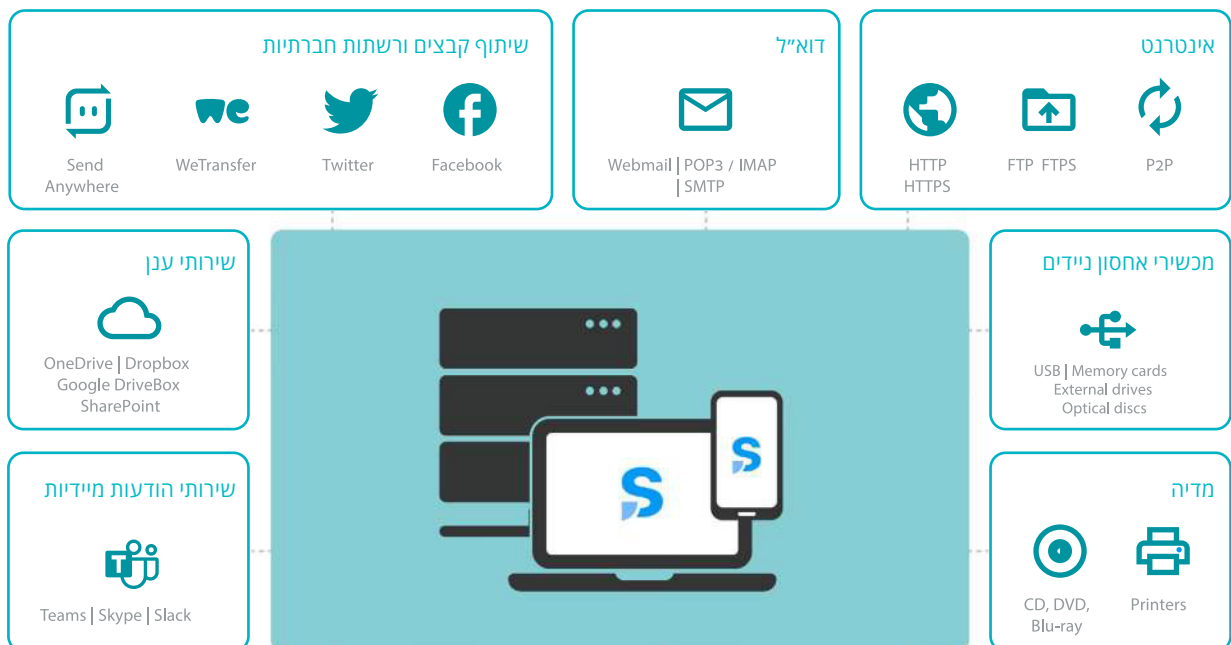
אינטרנט

P2P

FTP FTPS

HTTP HTTPS

דוא"ל

Webmail | POP3 / IMAP | SMTP

שיתוף קבצים ורשתות חברתיות

Facebook

Twitter

WeTransfer

Send Anywhere

שירותי ענן

OneDrive | Dropbox
Google DriveBox
SharePoint

שירותי הודעות מיידיות

Teams | Skype | Slack

מכשירי אחסון ניידים

USB | Memory cards
External drives
Optical discs

מדיה

Printers

CD, DVD, Blu-ray